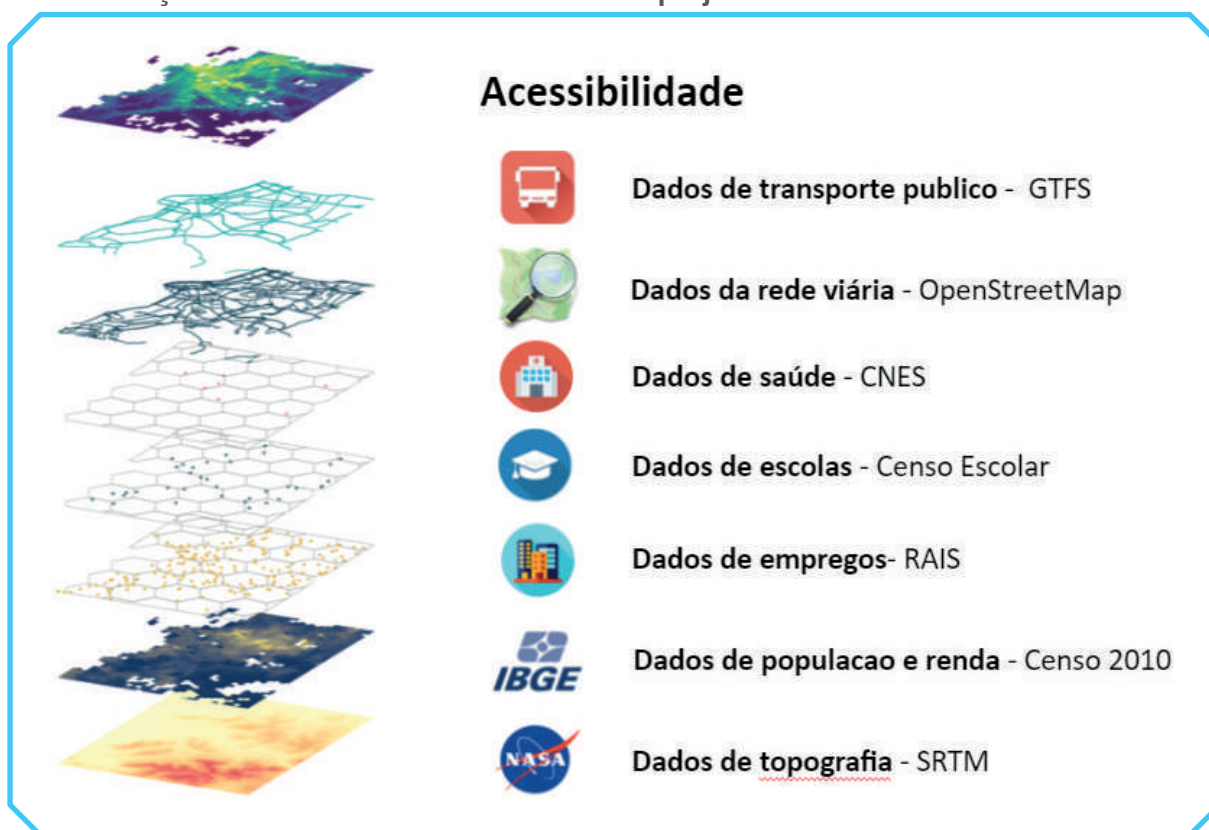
Acessibilidade

Dados de transporte publico - GTFS

Dados da rede viária - OpenStreetMap

Dados de saúde - CNES

Dados de escolas - Censo Escolar

Dados de empregos- RAIS

IBGE

Dados de populacao e renda - Censo 2010

NASA

Dados de topografia - SRTM